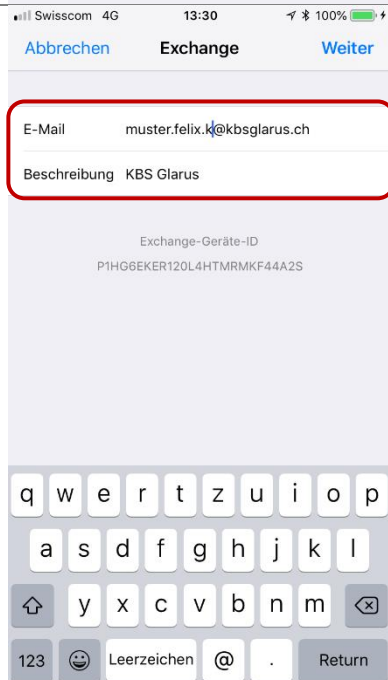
Swisscom 4G 13:30 100%

Abbrechen Exchange Weiter

E-Mail muster.felix.k@kbsglarus.ch

Beschreibung KBS Glarus

Exchange-Geräte-ID
P1HG6EKER120L4HTMRMKF44A2S

q w e r t z u i o p
a s d f g h j k l
y x c v b n m
123 Leerzeichen @ . Return